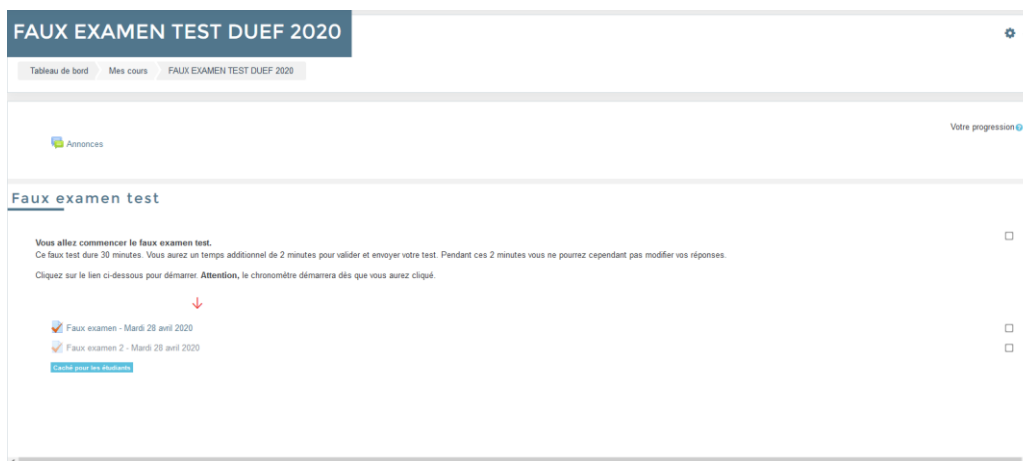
FAUX EXAMEN TEST DUEF 2020

Tableau de bord  Mes cours  FAUX EXAMEN TEST DUEF 2020

Votre progression

Annonces

Faux examen test

Vous allez commencer le faux examen test.
Ce faux test dure 30 minutes. Vous aurez un temps additionnel de 2 minutes pour valider et envoyer votre test. Pendant ces 2 minutes vous ne pourrez cependant pas modifier vos réponses.

Cliquez sur le lien ci-dessous pour démarrer. Attention, le chronomètre démarrera dès que vous aurez cliqué.

Faux examen - Mardi 28 avril 2020

Faux examen 2 - Mardi 28 avril 2020

Caché pour les étudiants